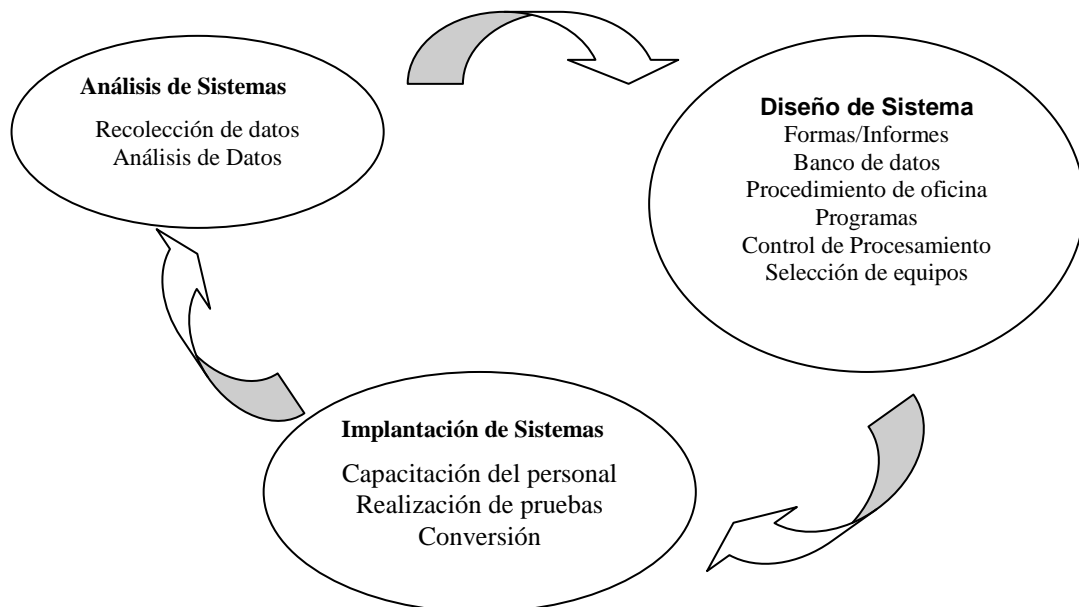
Análisis de Sistemas

Recolección de datos
Análisis de Datos

Diseño de Sistema

Formas/Informes
Banco de datos
Procedimiento de oficina
Programas
Control de Procesamiento
Selección de equipos

Implantación de Sistemas

Capacitación del personal
Realización de pruebas
Conversión